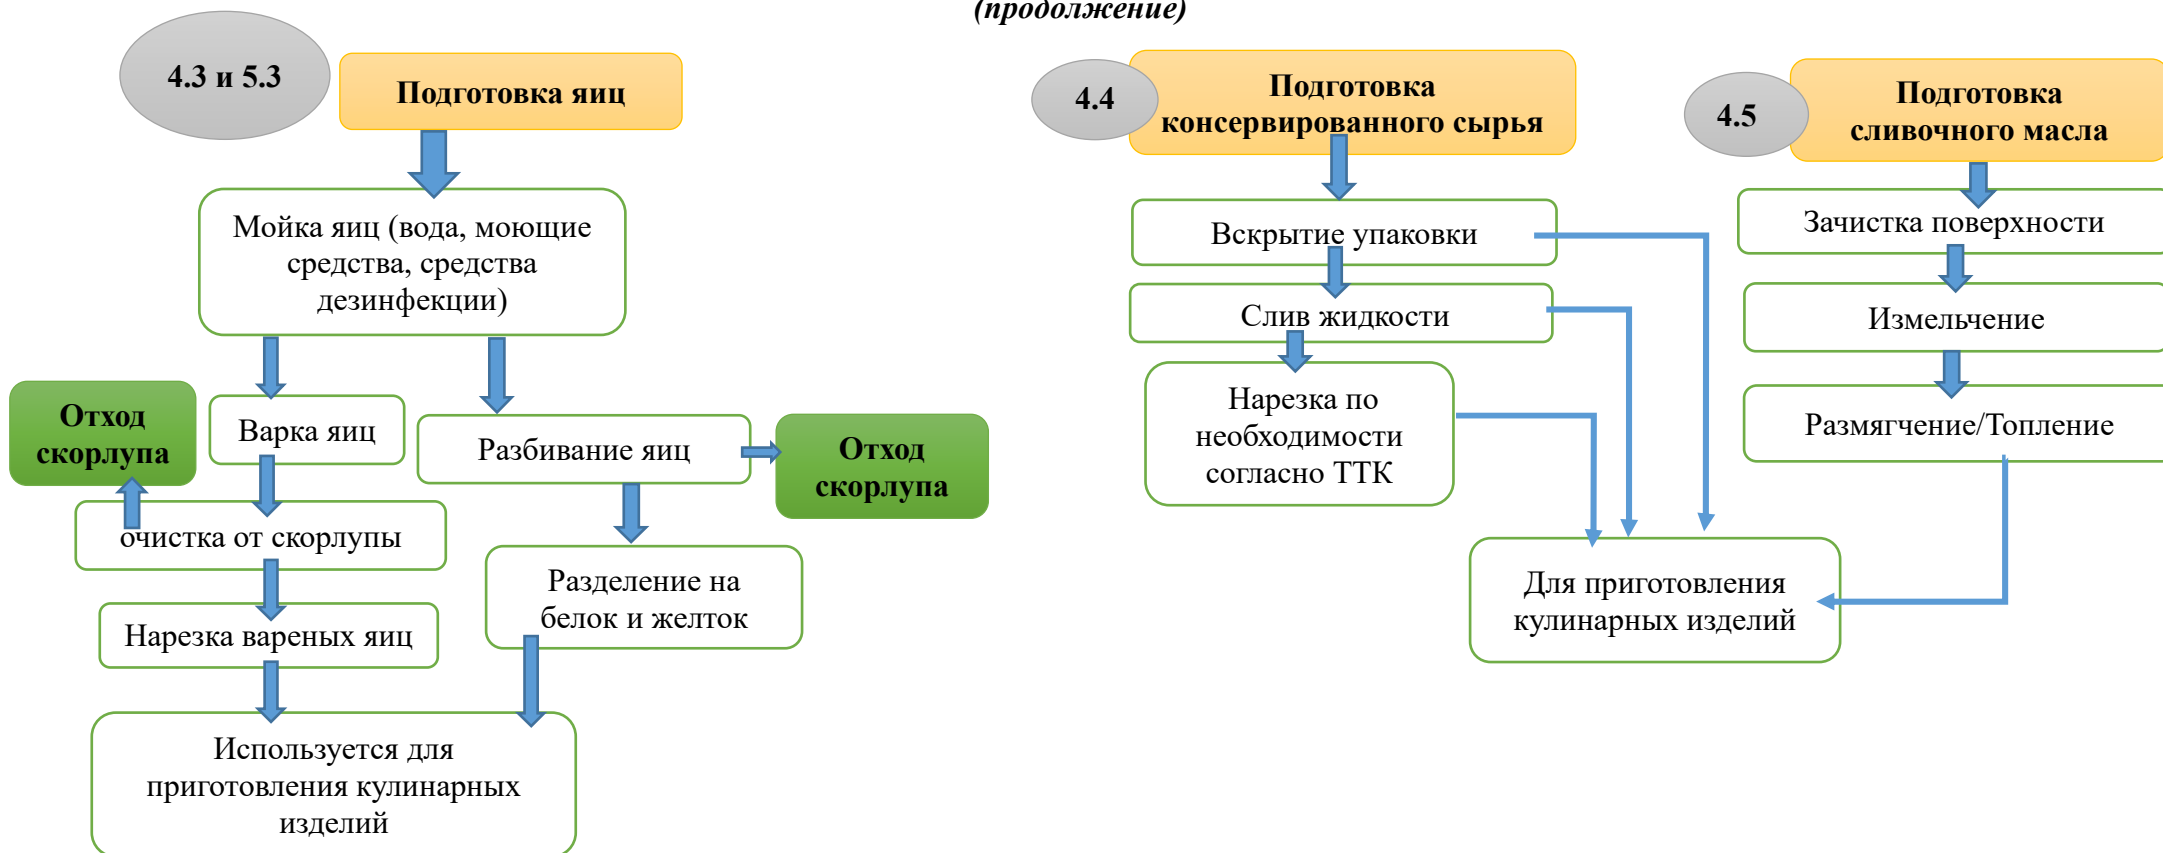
(продолжение)

4.3 и 5.3

Подготовка яиц

Мойка яиц (вода, моющие средства, средства дезинфекции)

Отход скорлупа

Варка яиц

Разбивание яиц

Отход скорлупа

очистка от скорлупы

Разделение на белок и желток

Нарезка вареных яиц

Используется для приготовления кулинарных изделий

4.4

Подготовка консервированного сырья

Вскрытие упаковки

Слив жидкости

Нарезка по необходимости согласно ТТК

Для приготовления кулинарных изделий

4.5

Подготовка сливочного масла

Зачистка поверхности

Измельчение

Размягчение/Топление